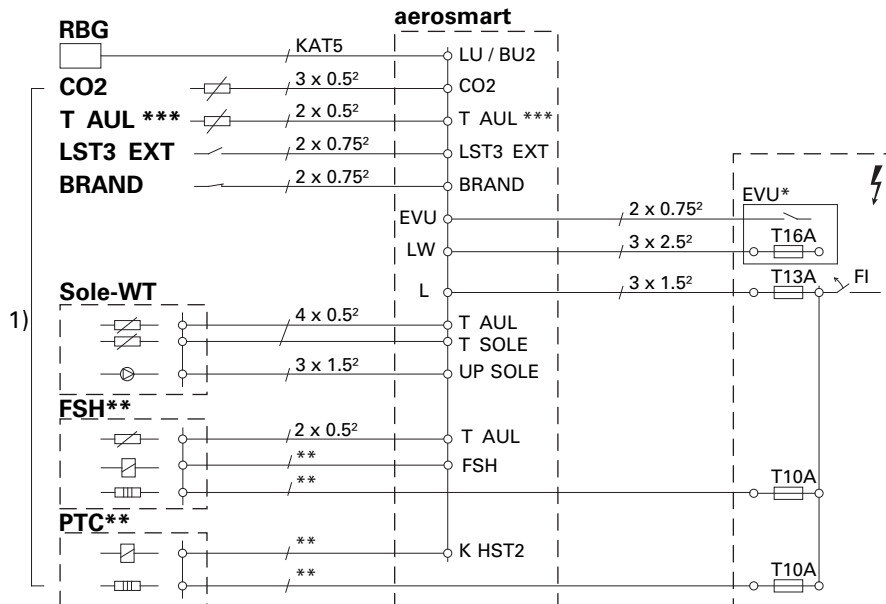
aerosmart

RBG

KAT5

LU / BU2

CO2

$3 \times 0.5^2$

CO2

T AUL ***

$2 \times 0.5^2$

T AUL ***

LST3 EXT

$2 \times 0.75^2$

LST3 EXT

BRAND

$2 \times 0.75^2$

BRAND

EVU

$2 \times 0.75^2$

EVU*

LW

$3 \times 2.5^2$

T16A

L

$3 \times 1.5^2$

T13A

FI

1)

Sole-WT

$4 \times 0.5^2$

T AUL

T SOLE

$3 \times 1.5^2$

UP SOLE

FSH**

$2 \times 0.5^2$

T AUL

**

FSH

**

T10A

PTC**

**

K HST2

**

T10A